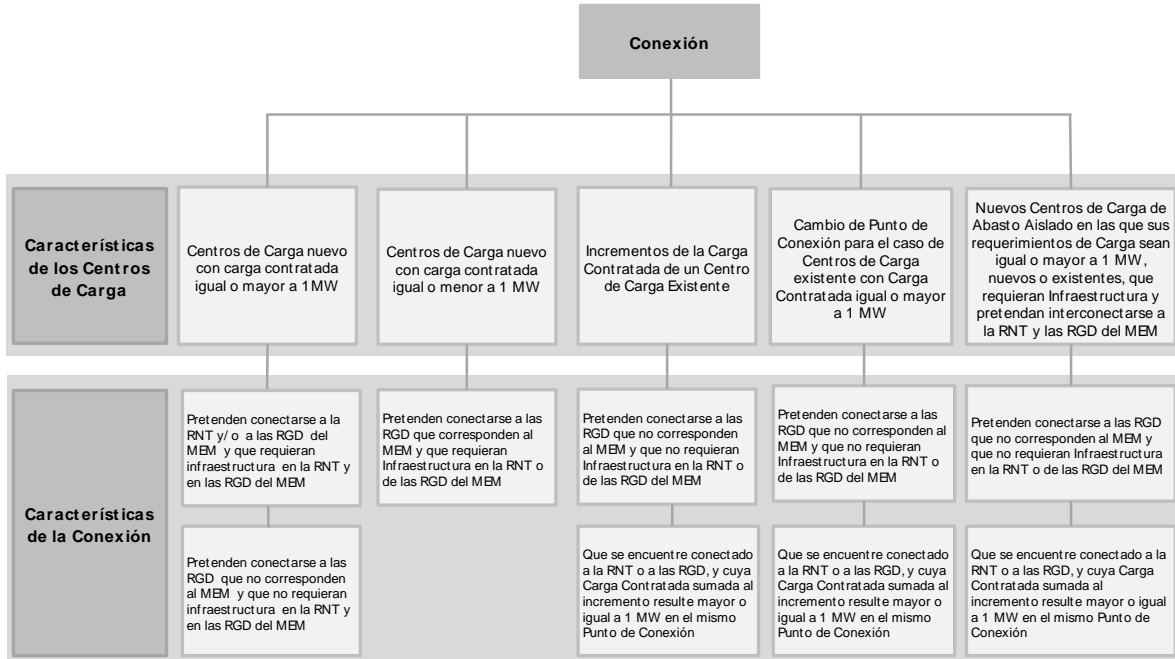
Conexión

Características de los Centros de Carga

Centros de Carga nuevo con carga contratada igual o mayor a 1MW

Centros de Carga nuevo con carga contratada igual o menor a 1 MW

Incrementos de la Carga Contratada de un Centro de Carga Existente

Cambio de Punto de Conexión para el caso de Centros de Carga existente con Carga Contratada igual o mayor a 1 MW

Nuevos Centros de Carga de Abasto Aislado en las que sus requerimientos de Carga sean igual o mayor a 1 MW, nuevos o existentes, que requieran Infraestructura y pretendan interconectarse a la RNT y las RGD del MEM

Características de la Conexión

Pretenden conectarse a la RNT y/o a las RGD del MEM y que requieran infraestructura en la RNT y en las RGD del MEM

Pretenden conectarse a las RGD que corresponden al MEM y que requieran Infraestructura en la RNT o de las RGD del MEM

Pretenden conectarse a las RGD que no corresponden al MEM y que no requieran Infraestructura en la RNT o de las RGD del MEM

Pretenden conectarse a las RGD que no corresponden al MEM y que no requieran Infraestructura en la RNT o de las RGD del MEM

Pretenden conectarse a las RGD que no corresponden al MEM y que no requieran Infraestructura en la RNT o de las RGD del MEM

Pretenden conectarse a las RGD que no corresponden al MEM y que no requieran infraestructura en la RNT y en las RGD del MEM

Que se encuentre conectado a la RNT o a las RGD, y cuya Carga Contratada sumada al incremento resulte mayor o igual a 1 MW en el mismo Punto de Conexión

Que se encuentre conectado a la RNT o a las RGD, y cuya Carga Contratada sumada al incremento resulte mayor o igual a 1 MW en el mismo Punto de Conexión

Que se encuentre conectado a la RNT o a las RGD, y cuya Carga Contratada sumada al incremento resulte mayor o igual a 1 MW en el mismo Punto de Conexión